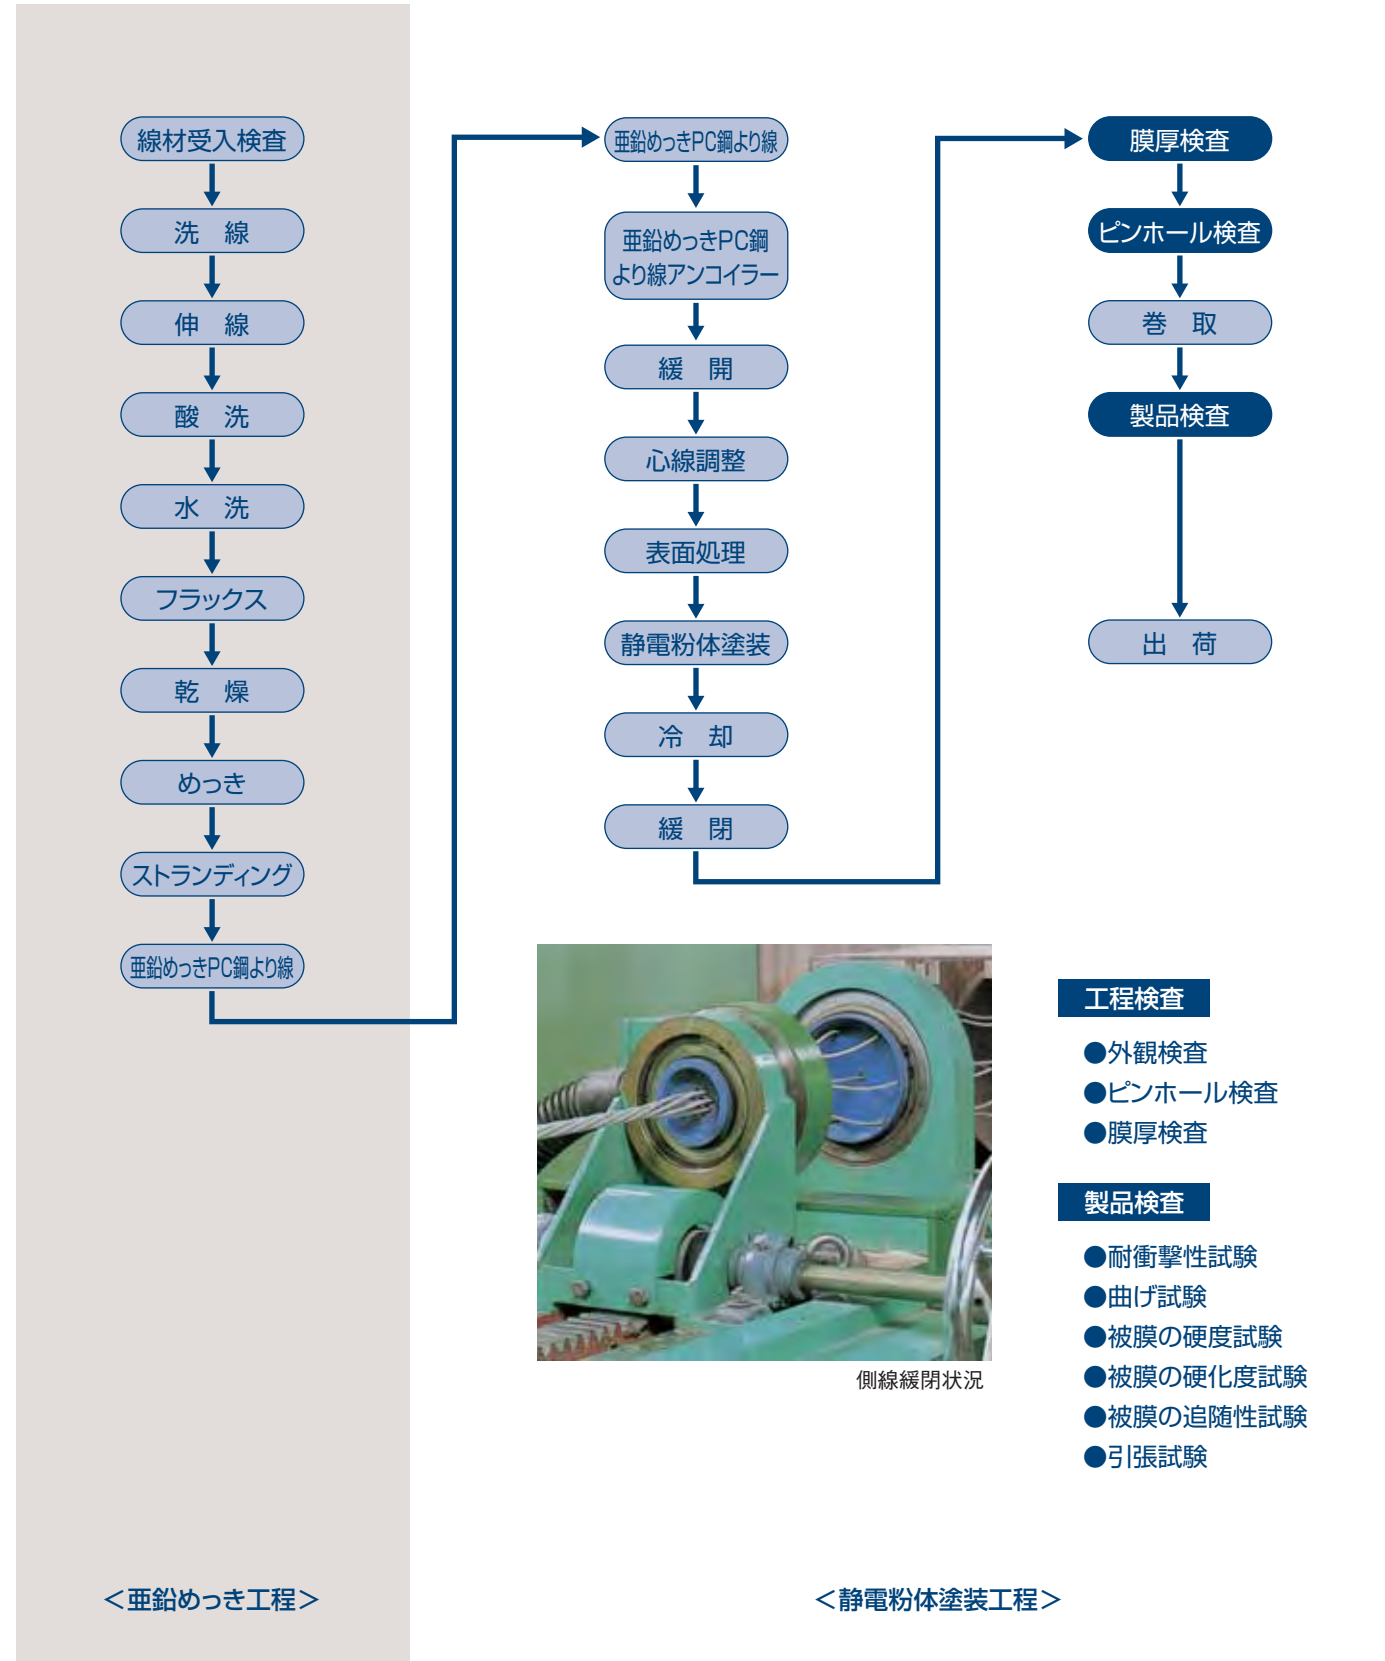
線材受入検査

洗 線

伸 線

酸 洗

水 洗

フラックス

乾 燥

めっき

ストランディング

亜鉛めっきPC鋼より線

亜鉛めっきPC鋼より線

亜鉛めっきPC鋼より線アンコイラー

緩 開

心線調整

表面処理

静電粉体塗装

冷 却

緩 閉

膜厚検査

ピンホール検査

巻 取

製品検査

出 荷

側線緩閉状況

工程検査

●外観検査
●ピンホール検査
●膜厚検査

製品検査

●耐衝撃性試験
●曲げ試験
●被膜の硬度試験
●被膜の硬化度試験
●被膜の追随性試験
●引張試験

＜亜鉛めっき工程＞

＜静電粉体塗装工程＞